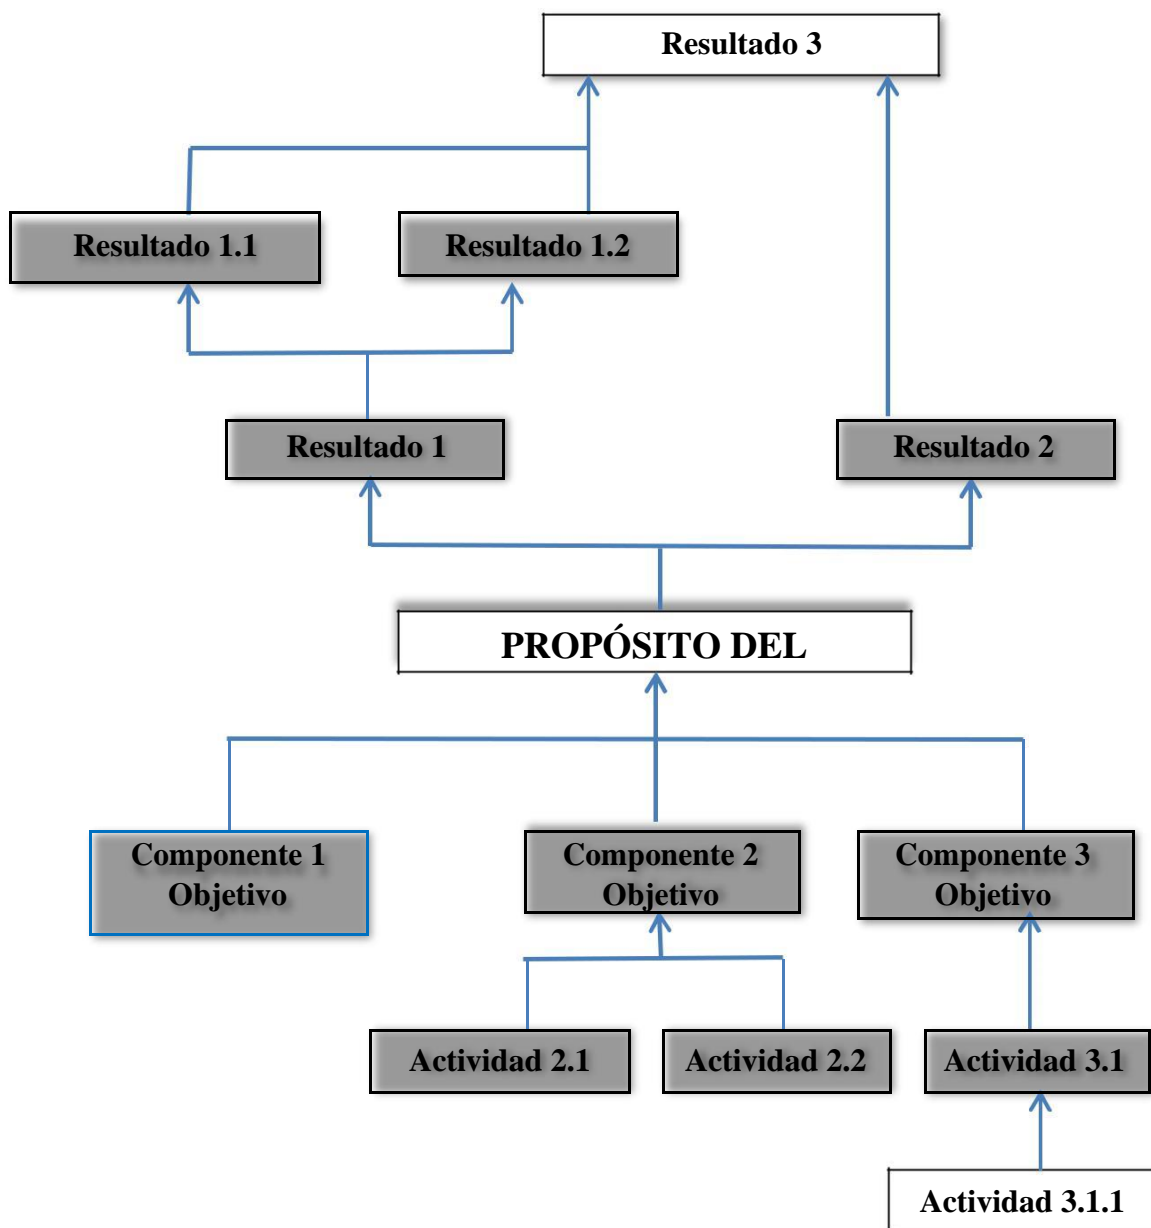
Resultado 3

Resultado 1.1

Resultado 1.2

Resultado 1

Resultado 2

PROPÓSITO DEL

Componente 1
Objetivo

Componente 2
Objetivo

Componente 3
Objetivo

Actividad 2.1

Actividad 2.2

Actividad 3.1

Actividad 3.1.1